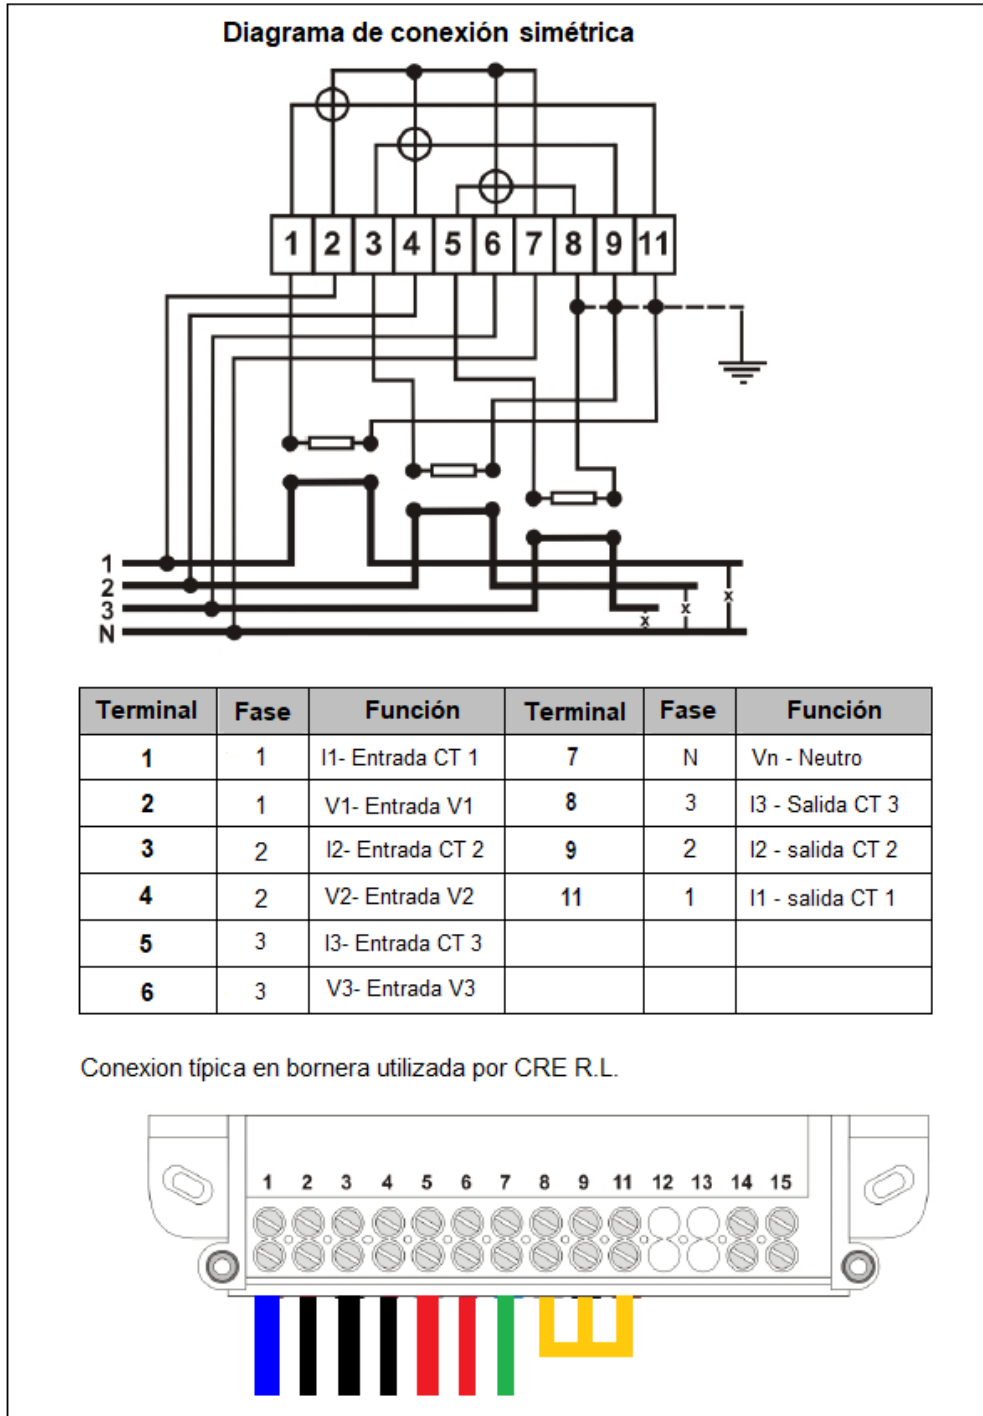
Diagrama de conexión simétrica

1 2 3 4 5 6 7 8 9 11

1
2
3
N

x x x

| Terminal | Fase | Función | Terminal | Fase | Función |
|---|---|---|---|---|---|
| 1 | 1 | I1- Entrada CT 1 | 7 | N | Vn - Neutro |
| 2 | 1 | V1- Entrada V1 | 8 | 3 | I3 - Salida CT 3 |
| 3 | 2 | I2- Entrada CT 2 | 9 | 2 | I2 - salida CT 2 |
| 4 | 2 | V2- Entrada V2 | 11 | 1 | I1 - salida CT 1 |
| 5 | 3 | I3- Entrada CT 3 | | | |
| 6 | 3 | V3- Entrada V3 | | | |

Conexion típica en bornera utilizada por CRE R.L.

1 2 3 4 5 6 7 8 9 11 12 13 14 15